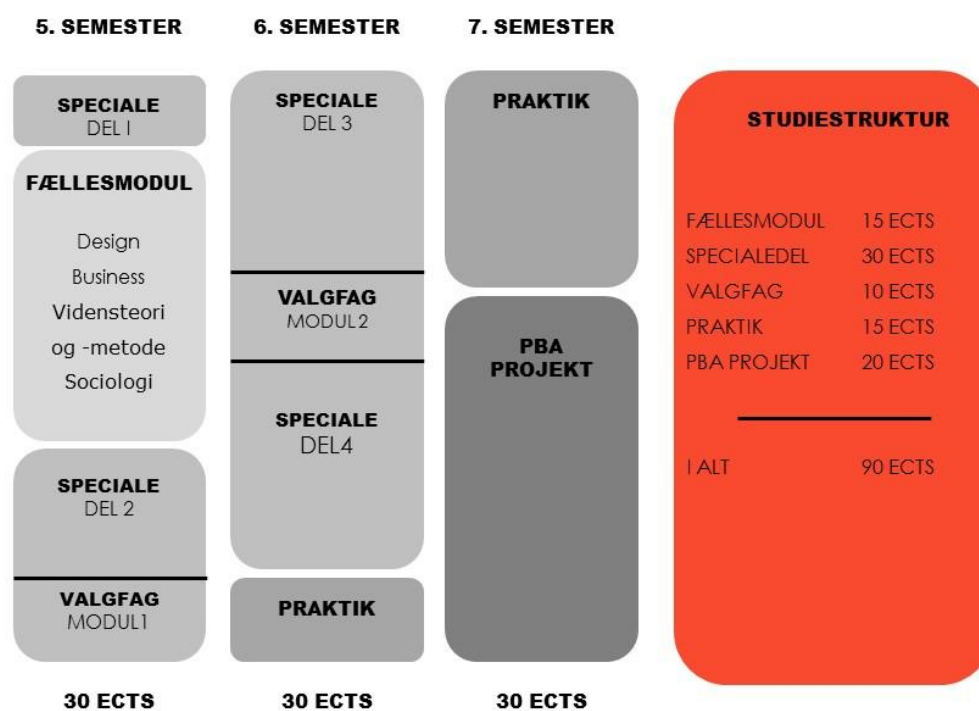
5. SEMESTER

SPECIALE
DEL I

FÆLLESMODUL

Design
Business
Vidensteori
og -metode
Sociologi

SPECIALE
DEL 2

VALGFAG
MODUL1

30 ECTS

6. SEMESTER

SPECIALE
DEL 3

VALGFAG
MODUL2

SPECIALE
DEL4

PRAKTIK

30 ECTS

7. SEMESTER

PRAKTIK

PBA
PROJEKT

30 ECTS

STUDIESTRUKTUR

| | |
|---|---|
| FÆLLESMODUL | 15 ECTS |
| SPECIALEDEL | 30 ECTS |
| VALGFAG | 10 ECTS |
| PRAKTIK | 15 ECTS |
| PBA PROJEKT | 20 ECTS |
| I ALT | 90 ECTS |